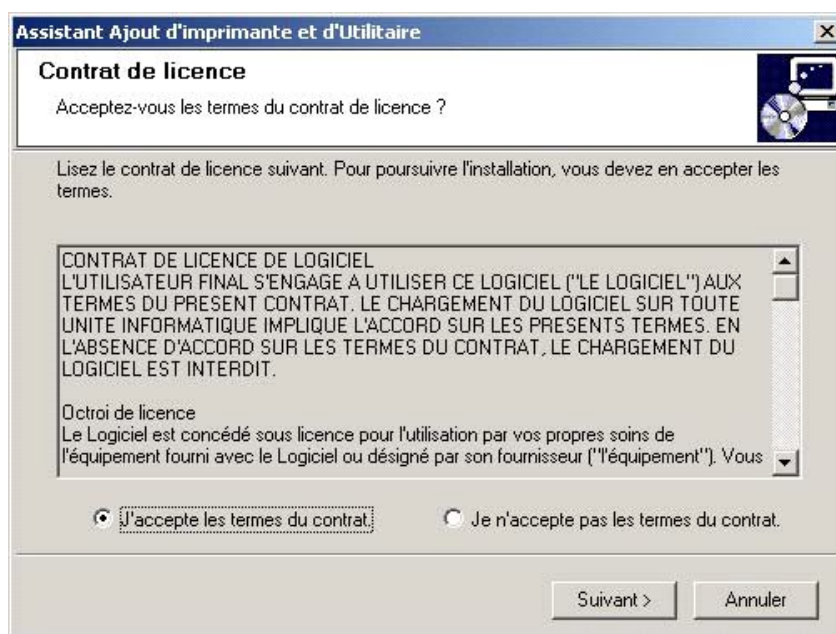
Assistant Ajout d'imprimante et d'Utilitaire

Contrat de licence

Acceptez-vous les termes du contrat de licence ?

Lisez le contrat de licence suivant. Pour poursuivre l'installation, vous devez en accepter les termes.

CONTRAT DE LICENCE DE LOGICIEL
L'UTILISATEUR FINAL S'ENGAGE A UTILISER CE LOGICIEL ("LE LOGICIEL") AUX TERMES DU PRESENT CONTRAT. LE CHARGEMENT DU LOGICIEL SUR TOUTE UNITE INFORMATIQUE IMPLIQUE L'ACCORD SUR LES PRESENTS TERMES. EN L'ABSENCE D'ACCORD SUR LES TERMES DU CONTRAT, LE CHARGEMENT DU LOGICIEL EST INTERDIT.

Octroi de licence
Le Logiciel est concédé sous licence pour l'utilisation par vos propres soins de l'équipement fourni avec le Logiciel ou désigné par son fournisseur ("l'équipement"). Vous

J'accepte les termes du contrat.

Je n'accepte pas les termes du contrat.

Suivant >

Annuler